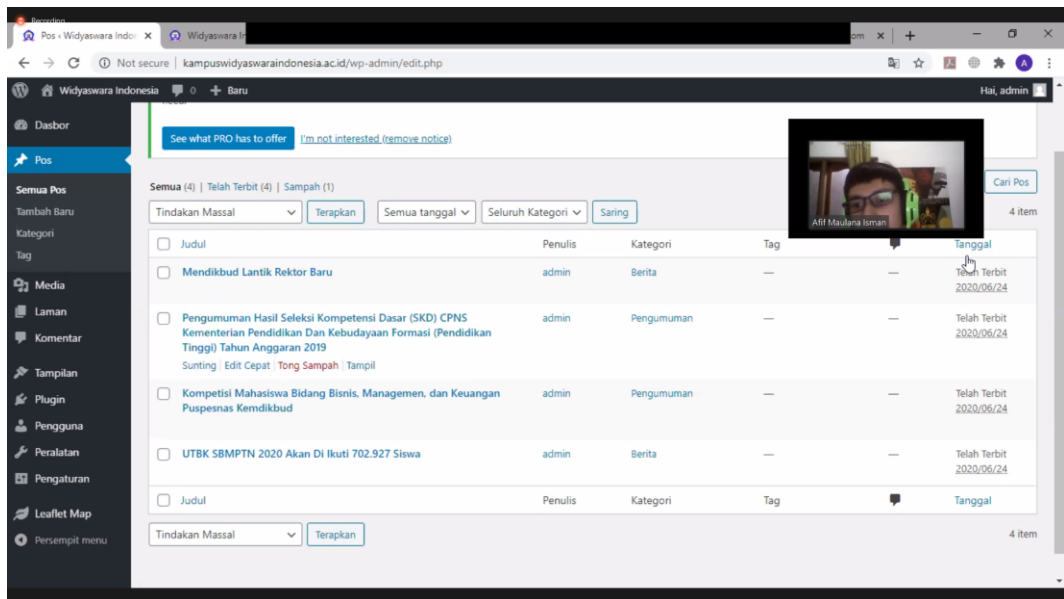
Recording

Pos ‹ Widyaswara Indo ×   Widyaswara In   om ×   +

Not secure | kampuswidyaswaraindonesia.ac.id/wp-admin/edit.php

Widyaswara Indonesia   0   + Baru   Hai, admin

Dasbor
Pos
Semua Pos
Tambah Baru
Kategori
Tag
Media
Laman
Komentar
Tampilan
Plugin
Pengguna
Peralatan
Pengaturan
Leaflet Map
Persempit menu

See what PRO has to offer   I'm not interested (remove notice)

Afif Maulana Isman

Semua (4) | Telah Terbit (4) | Sampah (1)   Cari Pos

Tindakan Massal   Terapkan   Semua tanggal   Seluruh Kategori   Saring   4 item

| Judul | Penulis | Kategori | Tag | | Tanggal |
|---|---|---|---|---|---|
| Mendikbud Lantik Rektor Baru | admin | Berita | — | — | Telah Terbit 2020/06/24 |
| Pengumuman Hasil Seleksi Kompetensi Dasar (SKD) CPNS Kementerian Pendidikan Dan Kebudayaan Formasi (Pendidikan Tinggi) Tahun Anggaran 2019 Sunting \| Edit Cepat \| Tong Sampah \| Tampil | admin | Pengumuman | — | — | Telah Terbit 2020/06/24 |
| Kompetisi Mahasiswa Bidang Bisnis, Managemen, dan Keuangan Puspesnas Kemdikbud | admin | Pengumuman | — | — | Telah Terbit 2020/06/24 |
| UTBK SBMPTN 2020 Akan Di Ikuti 702.927 Siswa | admin | Berita | — | — | Telah Terbit 2020/06/24 |
| Judul | Penulis | Kategori | Tag | | Tanggal |

Tindakan Massal   Terapkan   4 item